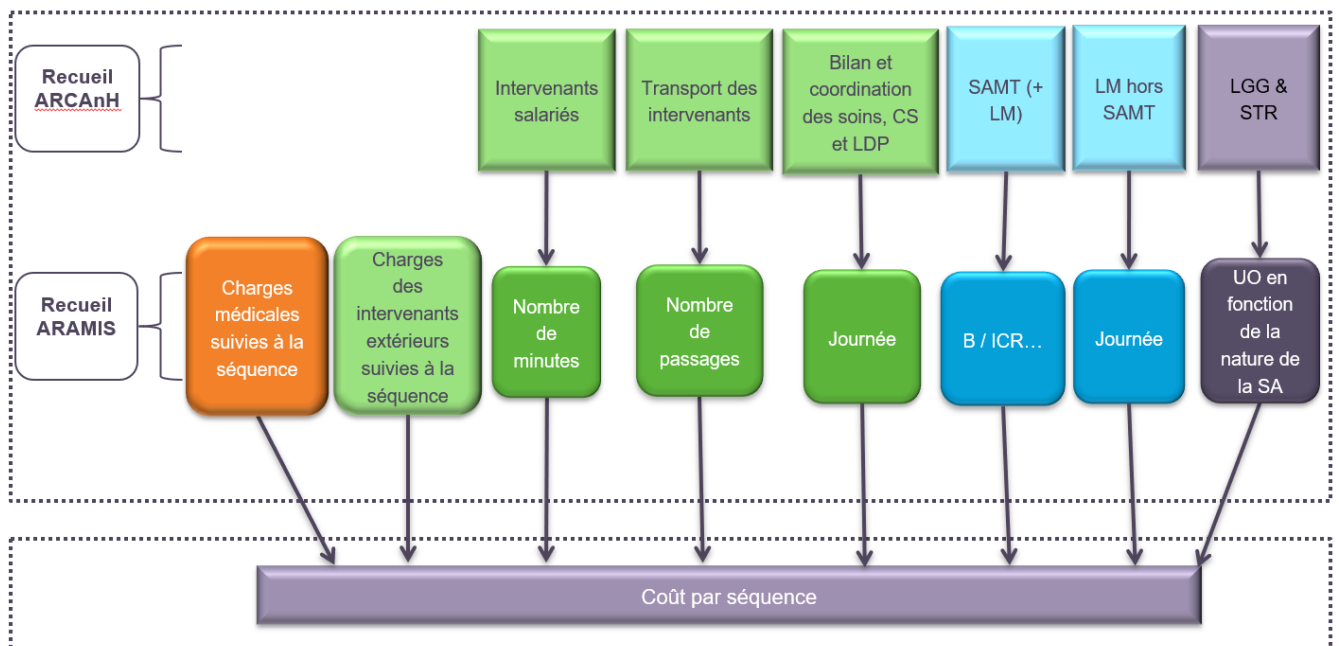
Recueil ARCAnH

Intervenants salariés

Transport des intervenants

Bilan et coordination des soins, CS et LDP

SAMT (+ LM)

LM hors SAMT

LGG & STR

Recueil ARAMIS

Charges médicales suivies à la séquence

Charges des intervenants extérieurs suivies à la séquence

Nombre de minutes

Nombre de passages

Journée

B / ICR…

Journée

UO en fonction de la nature de la SA

Coût par séquence